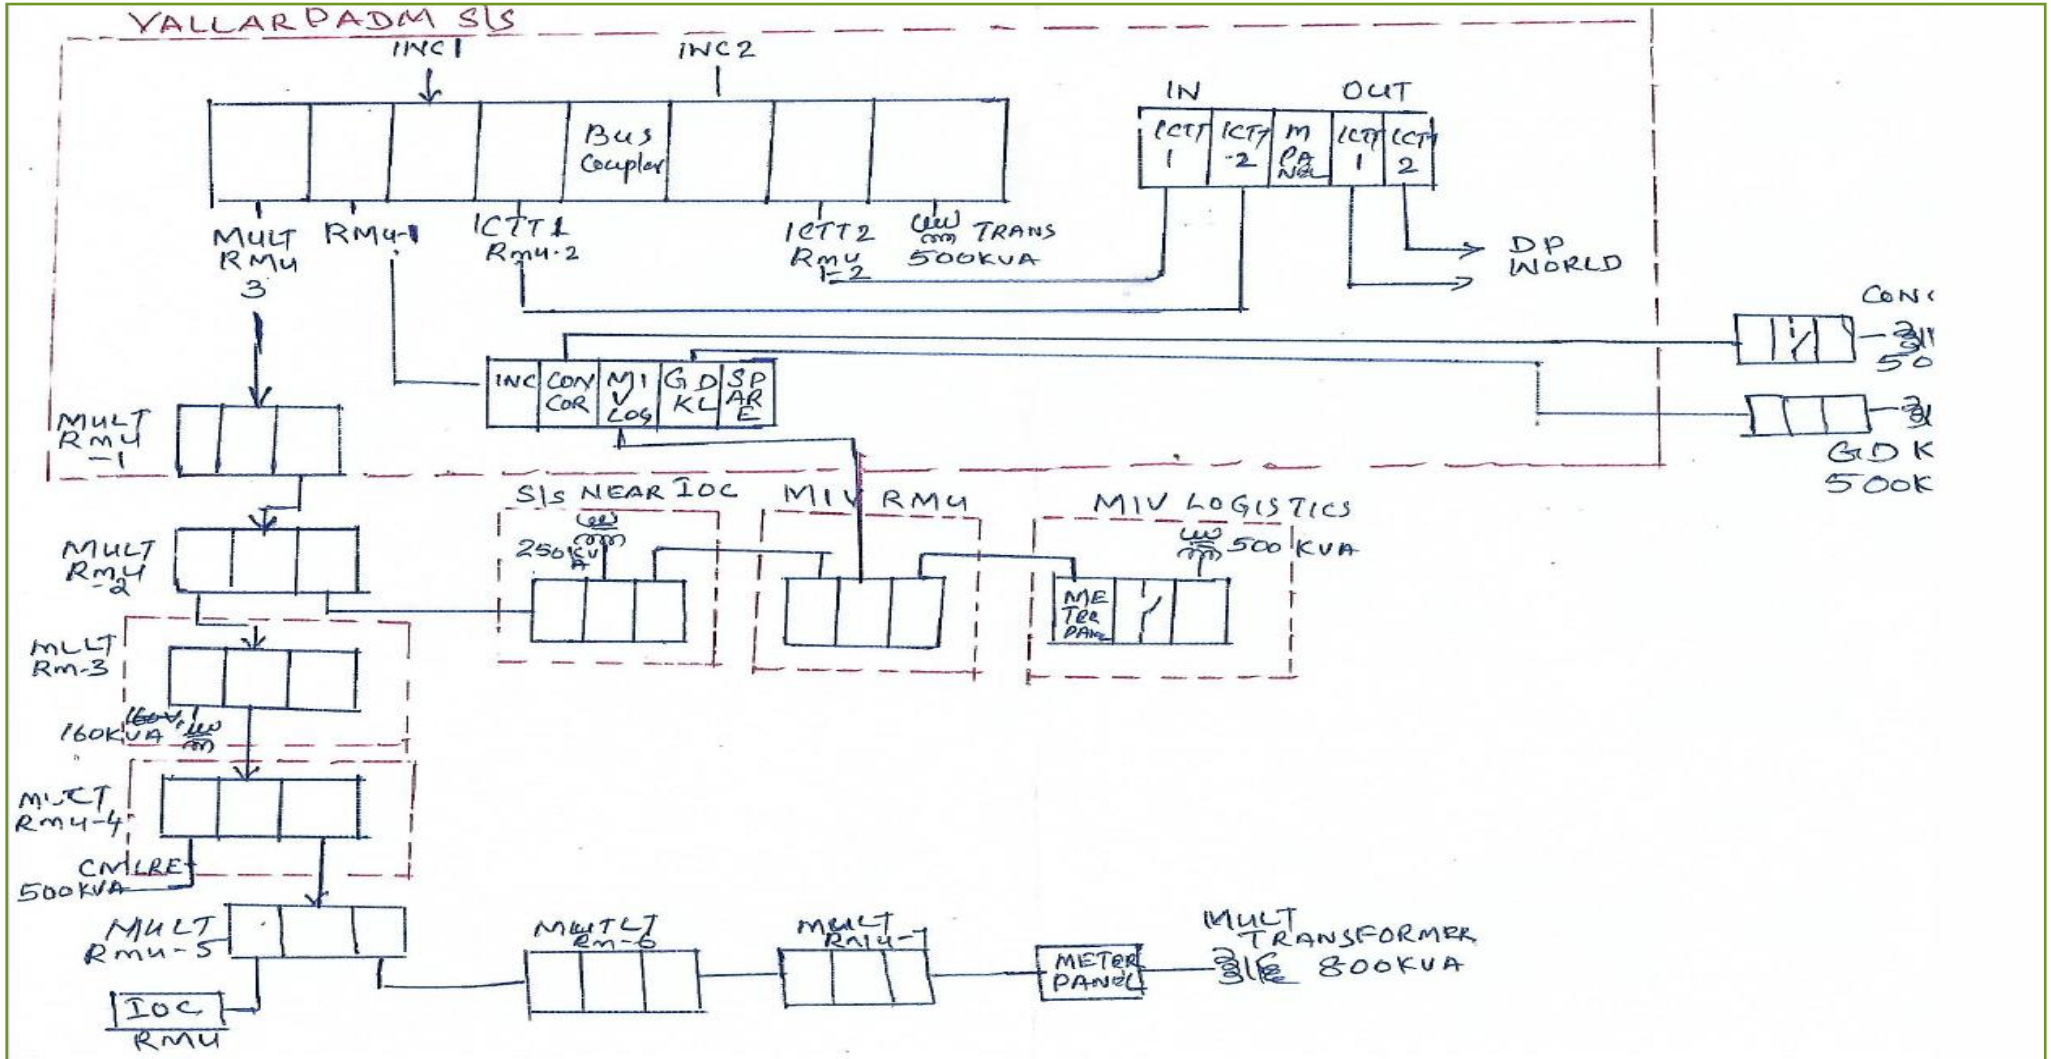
YALLARPADM S|S

INC1

INC2

Bus Coupler

MULT RMU 3

RMU-1

ICTT1 RMU-2

ICTT2 RMU 1-2

TRANS 500KVA

IN

OUT

ICTT 1

ICTT -2

M PANEL

ICTT 1

ICTT 2

DP WORLD

CON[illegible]

50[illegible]

GDK

500K

INC

CONCOR

MIV LOG

GDKL

SPARE

MULT RMU -1

MULT RMU -2

S|S NEAR IOC

250KVA

MIV RMU

MIV LOGISTICS

500 KVA

METER PANEL

MULT Rm-3

160KVA

MULT RMU-4

CMLRE 500KVA

MULT RMU-5

IOC RMU

MULT RM-6

MULT RMU-7

METER PANEL

MULT TRANSFORMER 800KVA